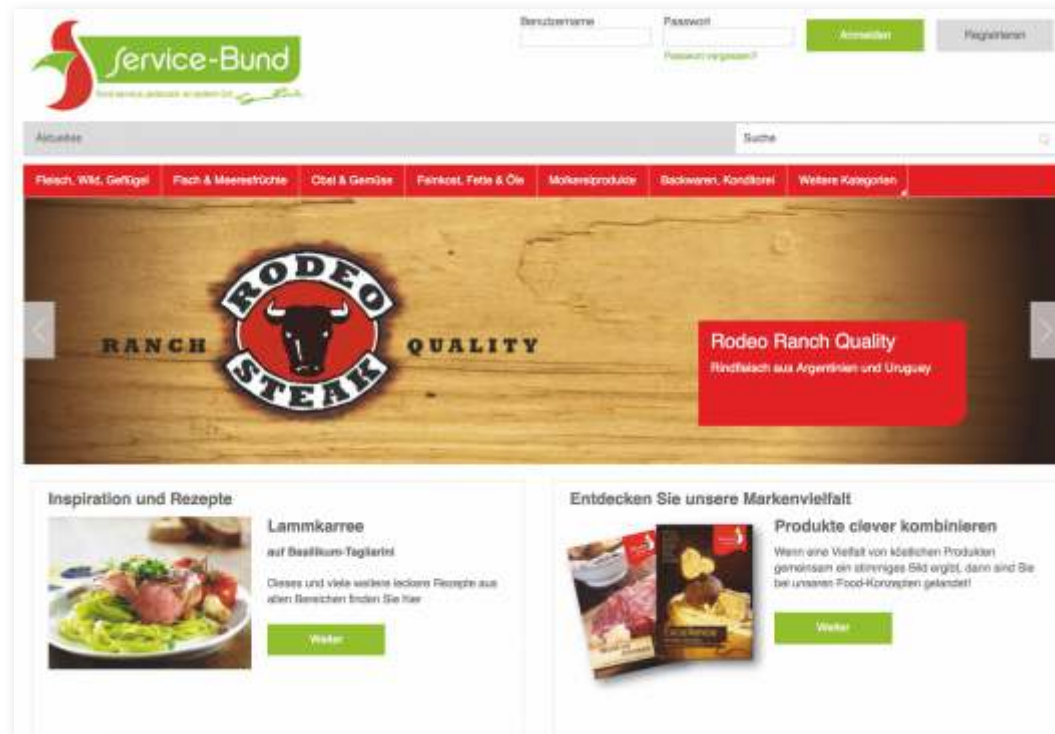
Service-Bund

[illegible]

Benutzername

Passwort

Passwort vergessen?

Anmelden

Registrieren

Aktuelles

Suche

Fleisch, Wild, Geflügel

Fisch & Meeresfrüchte

Obst & Gemüse

Feinkost, Fette & Öle

Molkereiprodukte

Backwaren, Konditorei

Weitere Kategorien

RODEO STEAK

RANCH

QUALITY

Rodeo Ranch Quality

Rindfleisch aus Argentinien und Uruguay

Inspiration und Rezepte

Lammkarree

auf Basilikum-Tagliarini

Dieses und viele weitere leckere Rezepte aus allen Bereichen finden Sie hier

Weiter

Entdecken Sie unsere Markenvielfalt

Produkte clever kombinieren

Wenn eine Vielfalt von köstlichen Produkten gemeinsam ein stimmiges Bild ergibt, dann sind Sie bei unseren Food-Konzepten gelandet!

Weiter